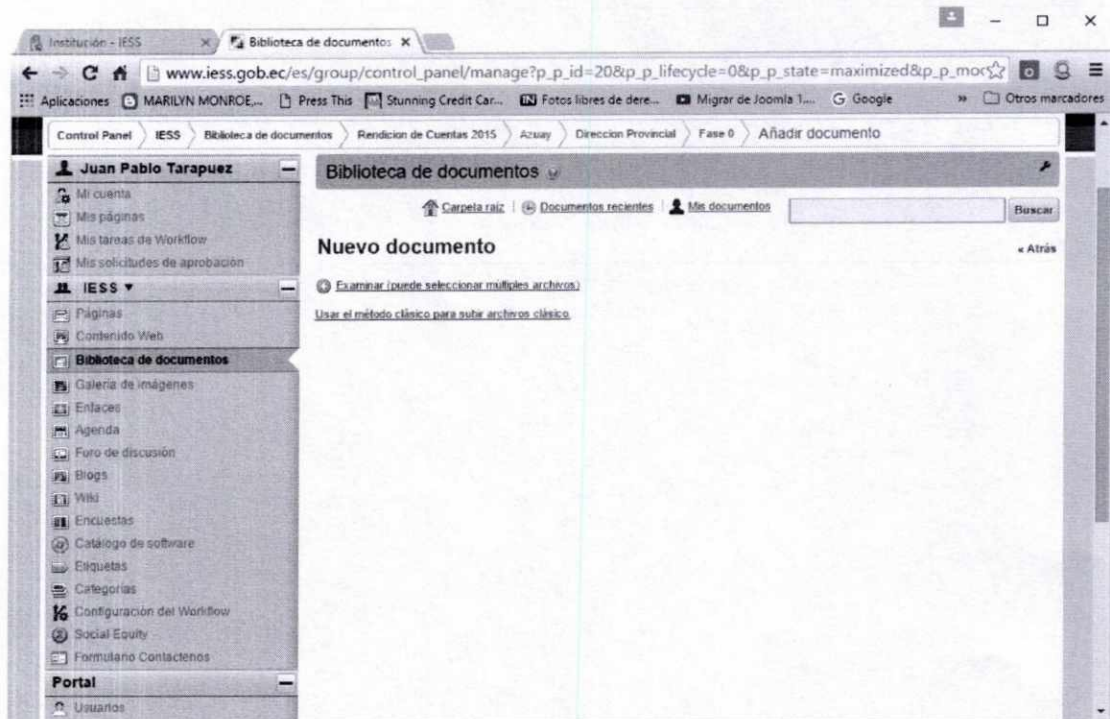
Institución - IESS
Biblioteca de documentos

www.iess.gob.ec/es/group/control_panel/manage?p_p_id=20&p_p_lifecycle=0&p_p_state=maximized&p_p_mo

Aplicaciones MARILYN MONROE,... Press This Stunning Credit Car... Fotos libres de dere... Migrar de Joomla 1... Google » Otros marcadores

Control Panel IESS Biblioteca de documentos Rendicion de Cuentas 2015 Azuay Direccion Provincial Fase 0 Añadir documento

Juan Pablo Tarapuez
Mi cuenta
Mis páginas
Mis tareas de Workflow
Mis solicitudes de aprobación
IESS ▾
Páginas
Contenido Web
Biblioteca de documentos
Galería de imágenes
Enlaces
Agenda
Foro de discusión
Blogs
Wiki
Encuestas
Catálogo de software
Etiquetas
Categorías
Configuración del Workflow
Social Equity
Formulario Contactenos
Portal
Usuarios

Biblioteca de documentos

Carpeta raíz | Documentos recientes | Mis documentos Buscar

Nuevo documento
« Atrás

Examinar (puede seleccionar múltiples archivos)

Usar el método clásico para subir archivos clásico.